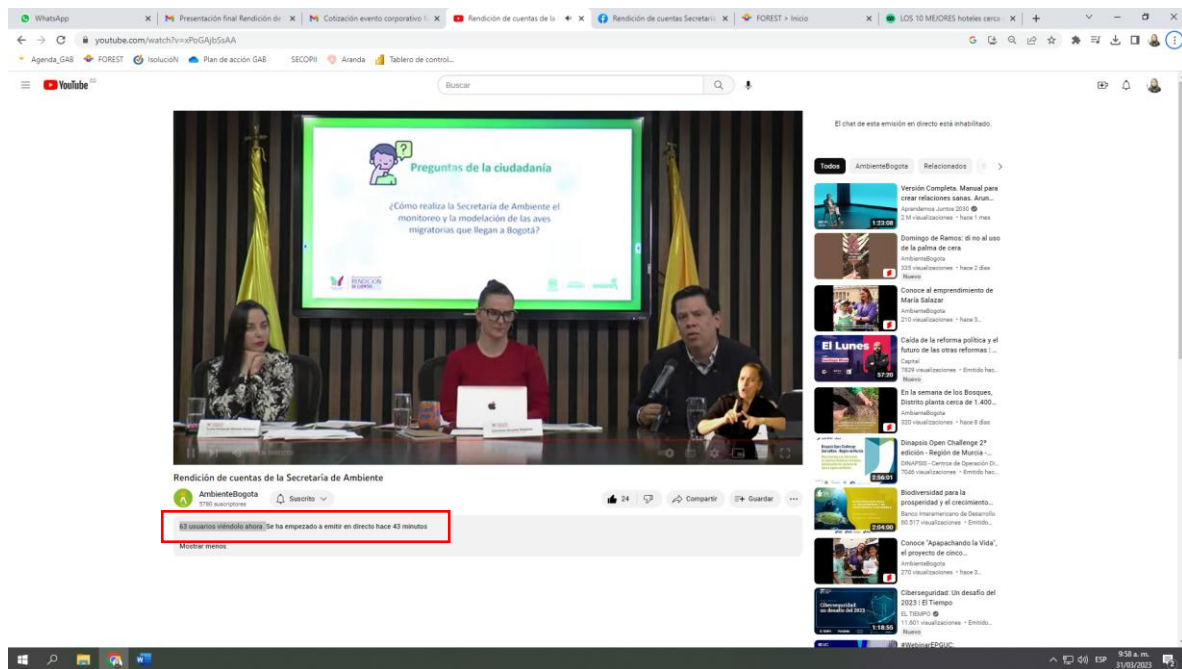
WhatsApp | Presentación final Rendición de | Cotización evento corporativo | Rendición de cuentas de la | Rendición de cuentas Secretaría | FOREST > Inicio | LOS 10 MEJORES hoteles cerca

youtube.com/watch?v=xPoGAjbSsAA

Agenda_GAB FOREST IsolucióN Plan de acción GAB SECOPII Aranda Tablero de control...

YouTube

Buscar

Preguntas de la ciudadanía

¿Cómo realiza la Secretaría de Ambiente el monitoreo y la modelación de las aves migratorias que llegan a Bogotá?

RENDICIÓN DE CUENTAS

Rendición de cuentas de la Secretaría de Ambiente

AmbienteBogota
5780 suscriptores

Suscrito

24 Compartir Guardar

63 usuarios viéndolo ahora Se ha empezado a emitir en directo hace 43 minutos

Mostrar menos

El chat de esta emisión en directo está inhabilitado.

Todos AmbienteBogota Relacionados

Versión Completa. Manual para crear relaciones sanas. Arun...
Aprendemos Juntos 2030
2 M visualizaciones • hace 1 mes
1:23:08

Domingo de Ramos: di no al uso de la palma de cera
AmbienteBogota
335 visualizaciones • hace 2 días
Nuevo

Conoce al emprendimiento de María Salazar
AmbienteBogota
210 visualizaciones • hace 5...

Caída de la reforma política y el futuro de las otras reformas | ...
Capital
7829 visualizaciones • Emitido hac...
Nuevo
El Lunes
57:20

En la semana de los Bosques, Distrito planta cerca de 1.400...
AmbienteBogota
320 visualizaciones • hace 8 días

Dinapsis Open Challenge 2ª edición - Región de Murcia -...
DINAPSIS - Centros de Operación D...
7046 visualizaciones • Emitido hac...
2:56:01

Biodiversidad para la prosperidad y el crecimiento...
Banco Interamericano de Desarrollo
60.517 visualizaciones • Emitido...
2:04:00

Conoce "Apapachando la Vida", el proyecto de cinco...
AmbienteBogota
270 visualizaciones • hace 5...

Ciberseguridad: Un desafío del 2023 | El Tiempo
EL TIEMPO
11.601 visualizaciones • Emitido...
Nuevo
1:18:55

#WebinarEPGUC:

ESP 9:58 a. m. 31/03/2023